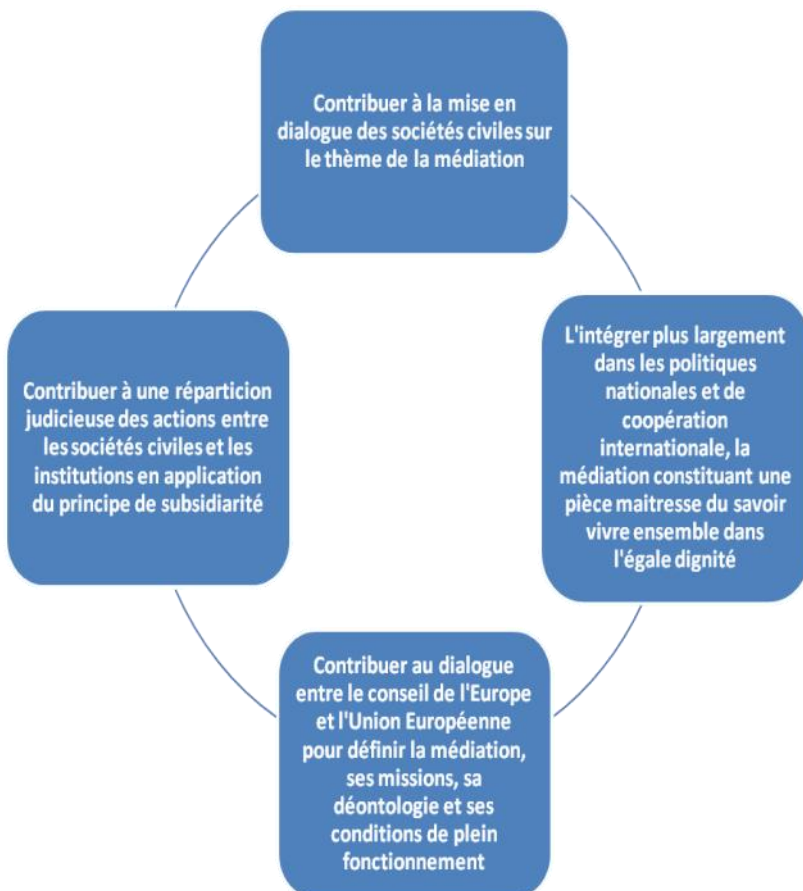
Contribuer à la mise en dialogue des sociétés civiles sur le thème de la médiation

L'intégrer plus largement dans les politiques nationales et de coopération internationale, la médiation constituant une pièce maitresse du savoir vivre ensemble dans l'égale dignité

Contribuer au dialogue entre le conseil de l'Europe et l'Union Européenne pour définir la médiation, ses missions, sa déontologie et ses conditions de plein fonctionnement

Contribuer à une réparticion judicieuse des actions entre les sociétés civiles et les institutions en application du principe de subsidiarité